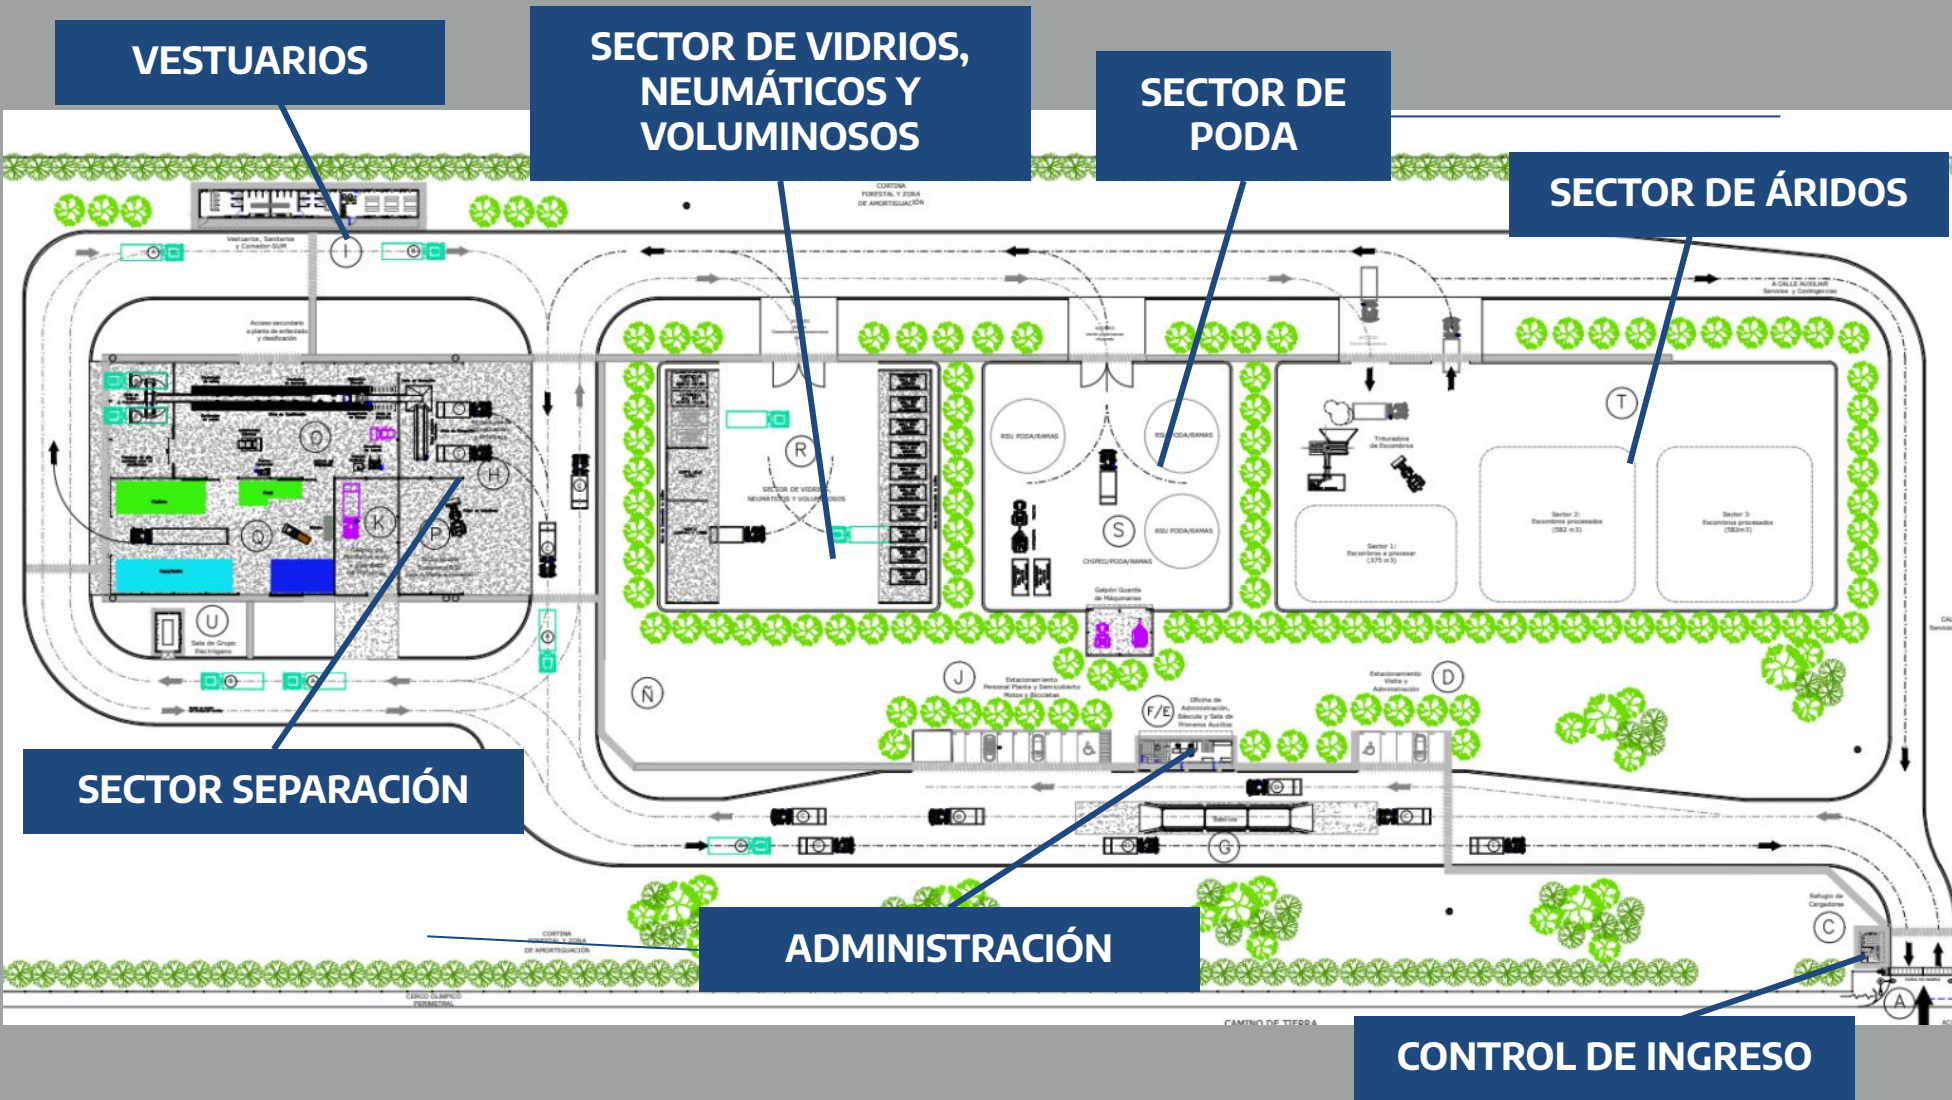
VESTUARIOS

SECTOR DE VIDRIOS, NEUMÁTICOS Y VOLUMINOSOS

SECTOR DE PODA

SECTOR DE ÁRIDOS

CORTINA FORESTAL Y ZONA DE AMORTIGUACIÓN

Vestuarios, Sanitarios y Comedor-SUM

I

A CALLE AUXILIAR Servicios y Contingencias

R

SECTOR DE VIDRIOS NEUMÁTICOS Y VOLUMINOSOS

RSU PODA/RAMAS

RSU PODA/RAMAS

S

RSU PODA/RAMAS

CHIPEO/PODA/RAMAS

Galpón Guarda de Máquinarias

T

Trituradora de Escombros

Sector 1: Escombros a procesar (375 m3)

Sector 2: Escombros procesados (582 m3)

Sector 3: Escombros procesados (582m3)

O

H

Q

K

P

U

Sala de Grupo Electrógeno

J

Estacionamiento Personal Planta y Semirubsidio Motos y Bicicletas

F/E

Oficina de Administración, Báscula y Sala de Primeros Auxilios

D

Estacionamiento Visita y Administración

Ñ

G

C

Refugio de Cargadores

A

SECTOR SEPARACIÓN

ADMINISTRACIÓN

CORTINA FORESTAL Y ZONA DE AMORTIGUACIÓN

CERCO OLÍMPICO PERIMETRAL

CAMINO DE TIERRA

CONTROL DE INGRESO